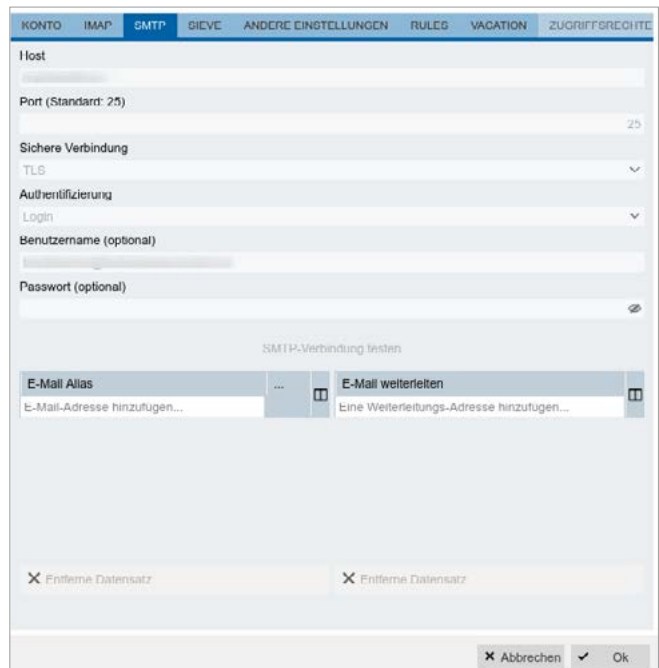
KONTO IMAP SMTP SIEVE ANDERE EINSTELLUNGEN RULES VACATION ZUGRIFFSRECHTE

Host

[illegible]

Port (Standard: 25)

25

Sichere Verbindung

TLS

Authentifizierung

Login

Benutzername (optional)

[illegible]

Passwort (optional)

SMTP-Verbindung testen

| E-Mail Alias | ... |
|---|---|
| E-Mail-Adresse hinzufügen... | |

| E-Mail weiterleiten |
|---|
| Eine Weiterleitungs-Adresse hinzufügen... |

✕ Entferne Datensatz

✕ Entferne Datensatz

✕ Abbrechen ✓ Ok